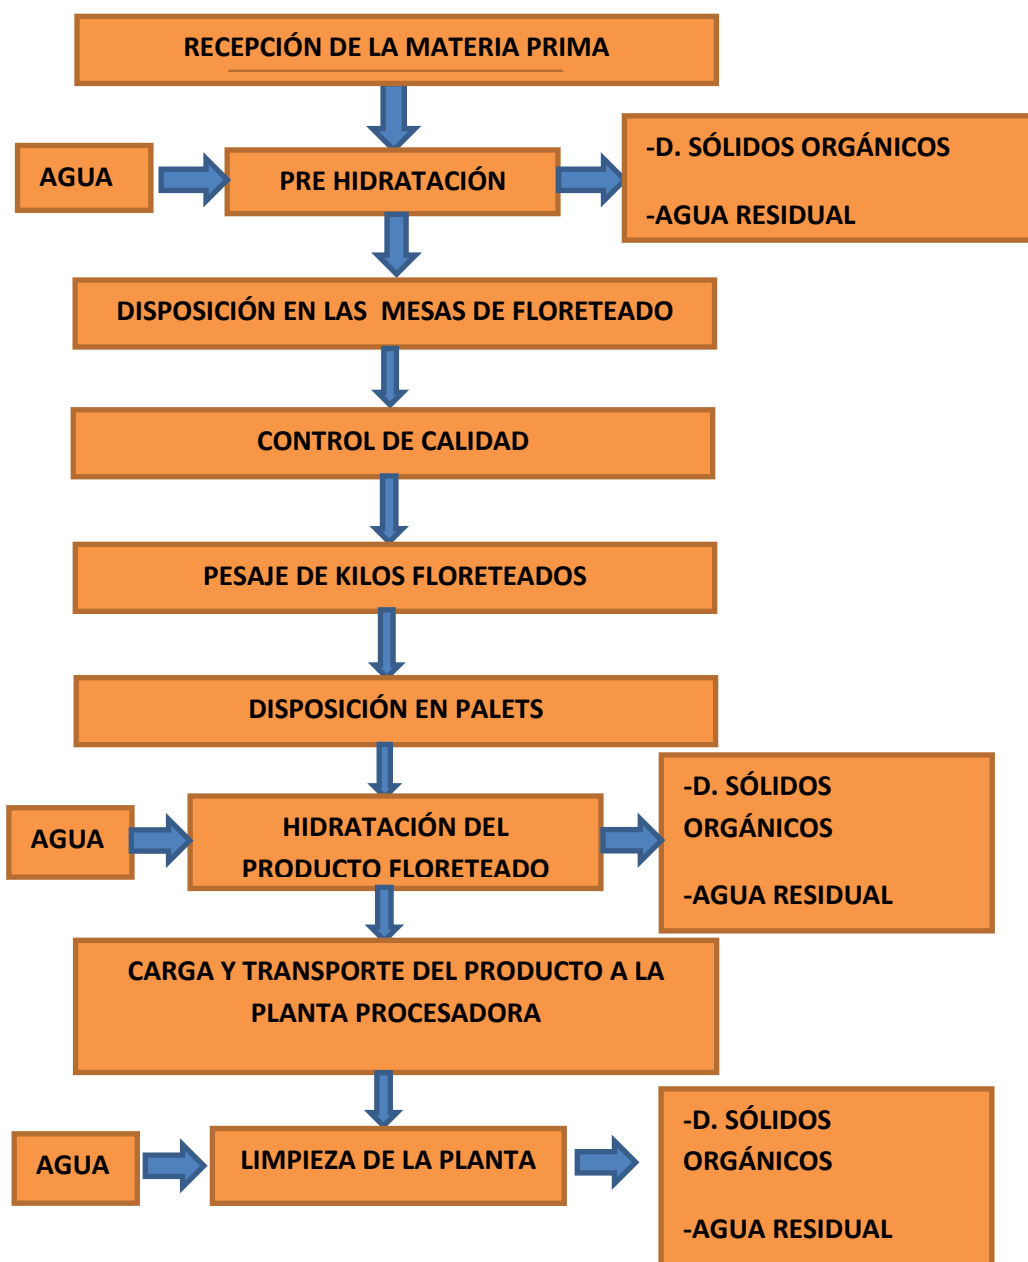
RECEPCIÓN DE LA MATERIA PRIMA

AGUA

PRE HIDRATACIÓN

-D. SÓLIDOS ORGÁNICOS

-AGUA RESIDUAL

DISPOSICIÓN EN LAS MESAS DE FLORETEADO

CONTROL DE CALIDAD

PESAJE DE KILOS FLORETEADOS

DISPOSICIÓN EN PALETS

AGUA

HIDRATACIÓN DEL PRODUCTO FLORETEADO

-D. SÓLIDOS ORGÁNICOS

-AGUA RESIDUAL

CARGA Y TRANSPORTE DEL PRODUCTO A LA PLANTA PROCESADORA

AGUA

LIMPIEZA DE LA PLANTA

-D. SÓLIDOS ORGÁNICOS

-AGUA RESIDUAL